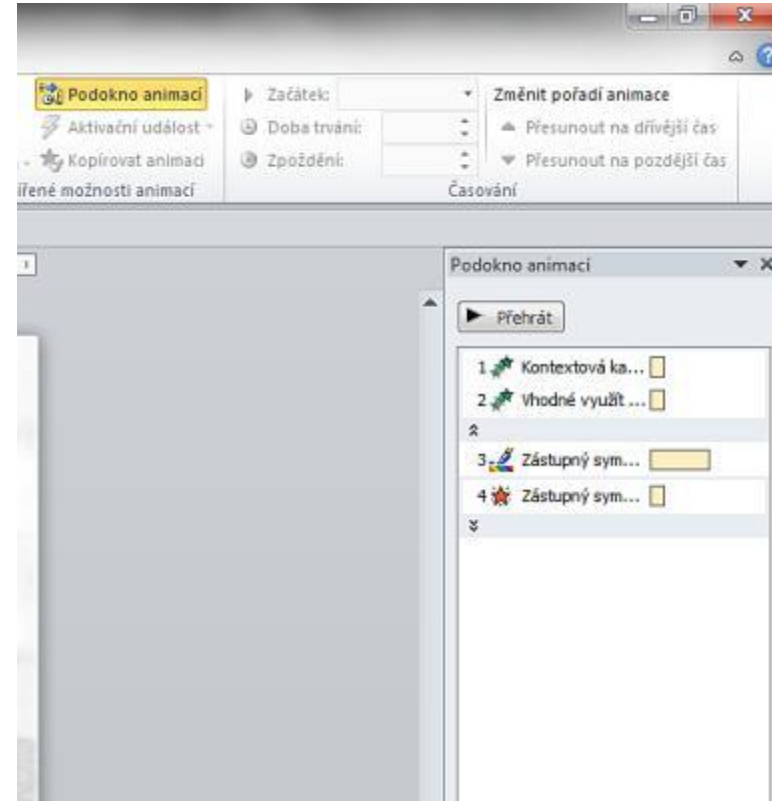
Podokno animací
Aktivační událost
Kopírovat animaci
řené možnosti animací

Začátek:
Doba trvání:
Zpoždění:

Změnit pořadí animace
Přesunout na dřívější čas
Přesunout na pozdější čas
Časování

Podokno animací

Přehrát

1 Kontextová ka...
2 Vhodné využít ...
3 Zástupný sym...
4 Zástupný sym...